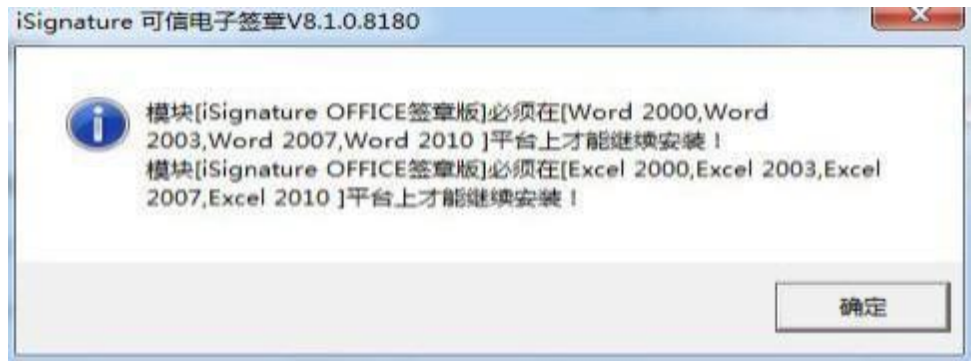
iSignature 可信电子签章V8.1.0.8180

模块[iSignature OFFICE签章版]必须在[Word 2000,Word 2003,Word 2007,Word 2010 ]平台上才能继续安装！
模块[iSignature OFFICE签章版]必须在[Excel 2000,Excel 2003,Excel 2007,Excel 2010 ]平台上才能继续安装！

确定